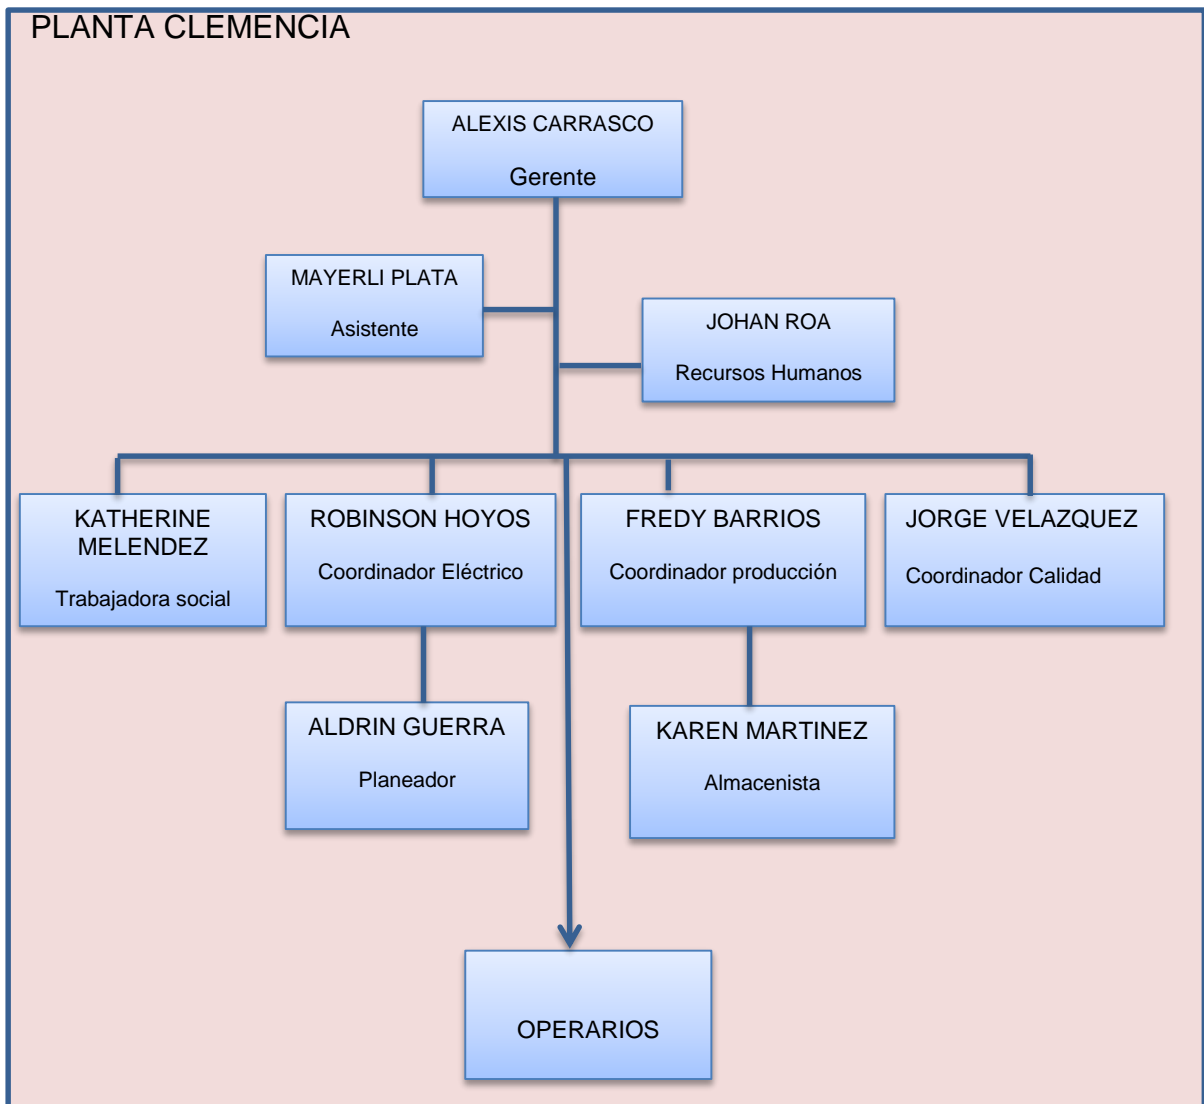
PLANTA CLEMENCIA

ALEXIS CARRASCO

Gerente

MAYERLI PLATA

Asistente

JOHAN ROA

Recursos Humanos

KATHERINE MELENDEZ

Trabajadora social

ROBINSON HOYOS

Coordinador Eléctrico

FREDY BARRIOS

Coordinador producción

JORGE VELAZQUEZ

Coordinador Calidad

ALDRIN GUERRA

Planeador

KAREN MARTINEZ

Almacenista

OPERARIOS